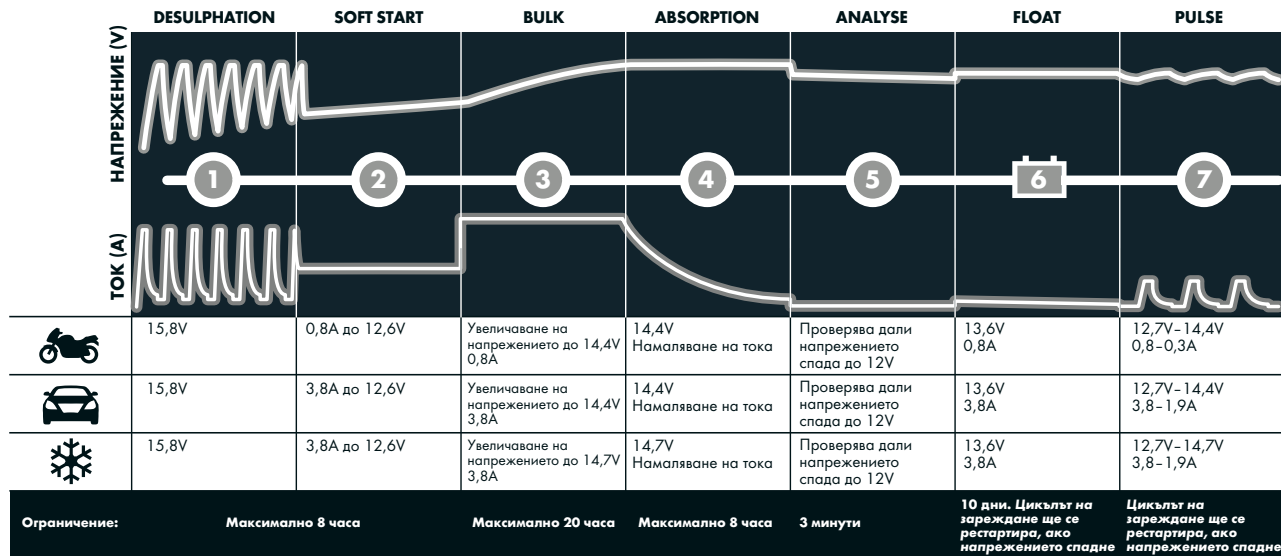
НАПРЕЖЕНИЕ (V)

ТОК (A)

| | DESULPHATION | SOFT START | BULK | ABSORPTION | ANALYSE | FLOAT | PULSE |
|---|---|---|---|---|---|---|---|
| | 1 | 2 | 3 | 4 | 5 | 6 | 7 |
| | 15,8V | 0,8A до 12,6V | Увеличаване на напрежението до 14,4V 0,8A | 14,4V Намаляване на тока | Проверява дали напрежението спада до 12V | 13,6V 0,8A | 12,7V–14,4V 0,8–0,3A |
| | 15,8V | 3,8A до 12,6V | Увеличаване на напрежението до 14,4V 3,8A | 14,4V Намаляване на тока | Проверява дали напрежението спада до 12V | 13,6V 3,8A | 12,7V–14,4V 3,8–1,9A |
| | 15,8V | 3,8A до 12,6V | Увеличаване на напрежението до 14,7V 3,8A | 14,7V Намаляване на тока | Проверява дали напрежението спада до 12V | 13,6V 3,8A | 12,7V–14,7V 3,8–1,9A |
| Ограничение: | Максимално 8 часа | | Максимално 20 часа | Максимално 8 часа | 3 минути | 10 дни. Цикълът на зареждане ще се рестартира, ако напрежението спадне | Цикълът на зареждане ще се рестартира, ако напрежението спадне |